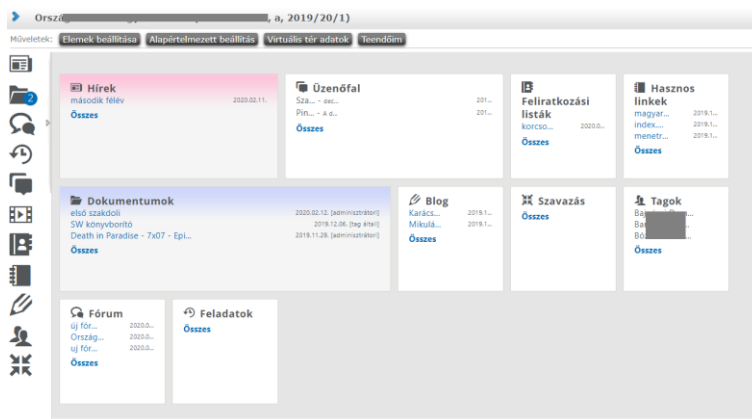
Orszá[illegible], a, 2019/20/1)

Műveletek: Elemek beállítása Alapértelmezett beállítás Virtuális tér adatok Teendőim

2

Hírek
második félév 2020.02.11.
Összes

Üzenőfal
Sza... - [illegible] 201...
Pin... - A d... 201...
Összes

Feliratkozási listák
korcso... 2020.0...
Összes

Hasznos linkek
magyar... 2019.1...
index.... 2019.1...
menetr... 2019.1...
Összes

Dokumentumok
első szakdoli 2020.02.12. [adminisztrátor]
SW könyvborító 2019.12.06. [tag által]
Death in Paradise - 7x07 - Epi... 2019.11.28. [adminisztrátor]
Összes

Blog
Karács... 2019.1...
Mikulá... 2019.1...
Összes

Szavazás
Összes

Tagok
Ba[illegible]
Ba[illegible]
Bó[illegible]
Összes

Fórum
új főr... 2020.0...
Ország... 2020.0...
új főr... 2020.0...
Összes

Feladatok
Összes